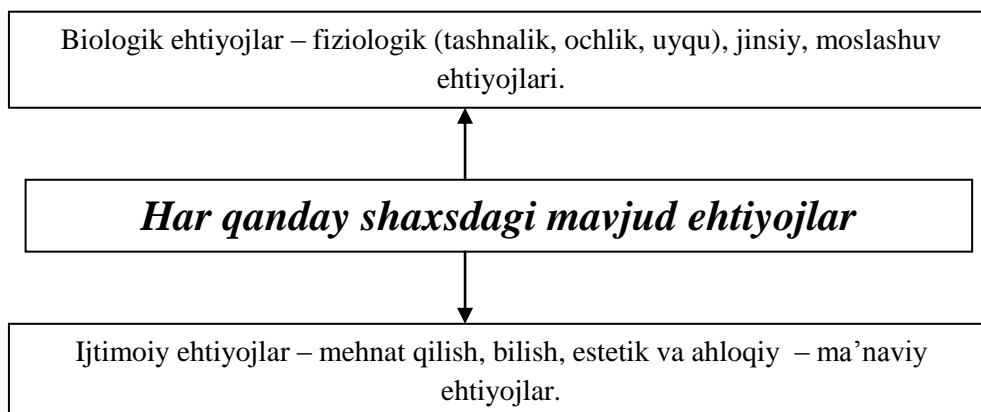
Biologik ehtiyojlar – fiziologik (tashnalik, ochlik, uyqu), jinsiy, moslashuv ehtiyojlari.

Har qanday shaxsdagi mavjud ehtiyojlar

Ijtimoiy ehtiyojlar – mehnat qilish, bilish, estetik va ahloqiy – ma'naviy ehtiyojlar.